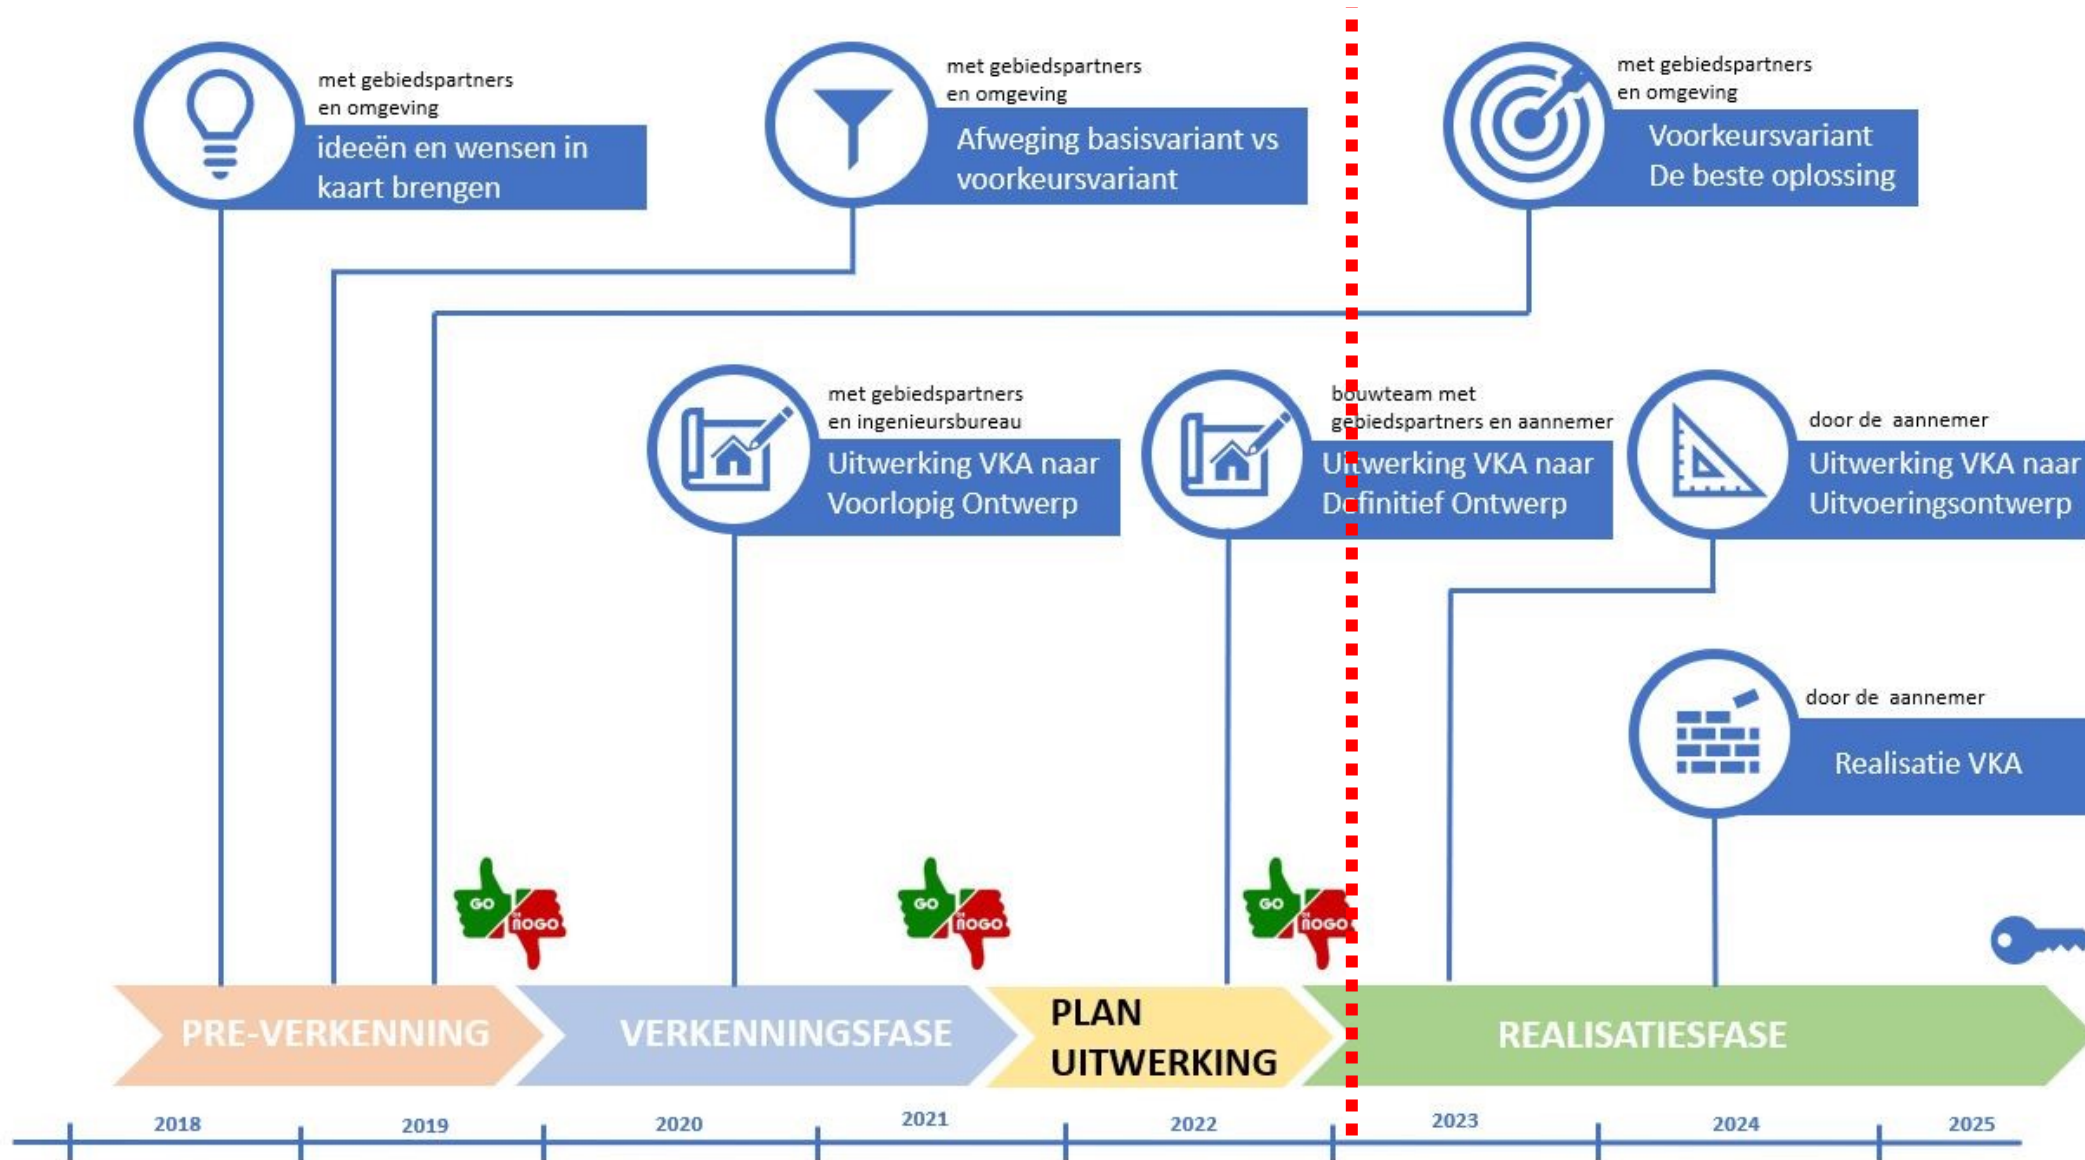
met gebiedspartners en omgeving
ideeën en wensen in kaart brengen

met gebiedspartners en omgeving
Afweging basisvariant vs voorkeursvariant

met gebiedspartners en omgeving
Voorkeursvariant De beste oplossing

met gebiedspartners en ingenieursbureau
Uitwerking VKA naar Voorlopig Ontwerp

bouwteam met gebiedspartners en aannemer
Uitwerking VKA naar Definitief Ontwerp

door de aannemer
Uitwerking VKA naar Uitvoeringsontwerp

door de aannemer
Realisatie VKA

GO
NOGO
GO
NOGO
GO
NOGO

PRE-VERKENNING
VERKENNINGSFASE
PLAN UITWERKING
REALISATIEFASE

2018
2019
2020
2021
2022
2023
2024
2025